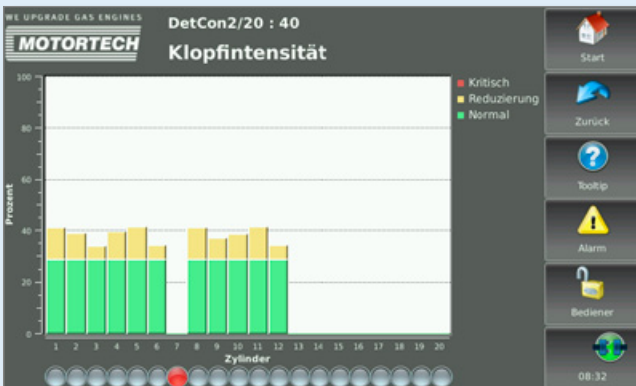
WE UPGRADE GAS ENGINES
MOTORTECH

DetCon2/20 : 40

Klopfintensität

100
80
60
40
20
0

Prozent

Kritisch
Reduzierung
Normal

1 2 3 4 5 6 7 8 9 10 11 12 13 14 15 16 17 18 19 20
Zylinder

Start
Zurück
Tooltip
Alarm
Bediener
08:32